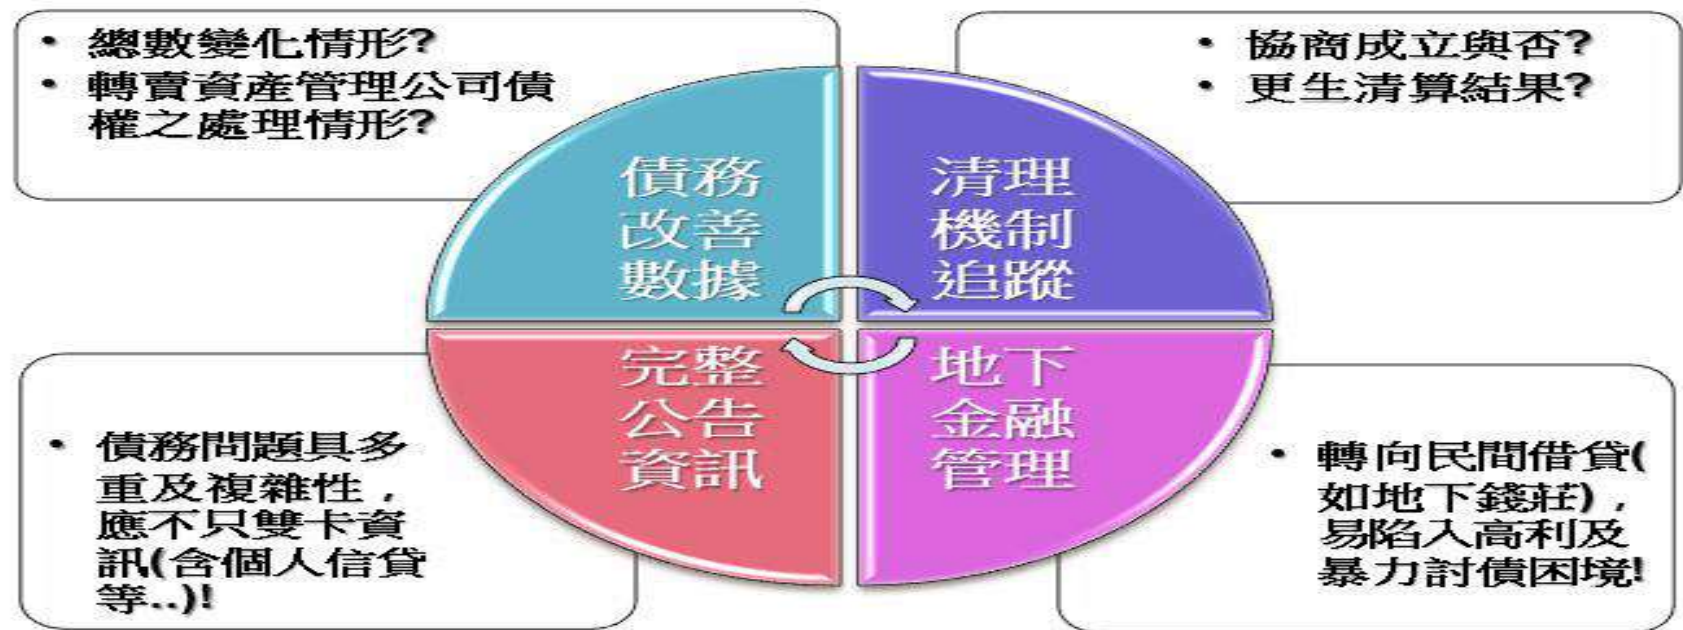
• 總數變化情形?
• 轉賣資產管理公司債權之處理情形?

• 協商成立與否?
• 更生清算結果?

債務改善數據

清理機制追蹤

完整公告資訊

地下金融管理

• 債務問題具多重及複雜性，應不只雙卡資訊(含個人信貸等..)!

• 轉向民間借貸(如地下錢莊)，易陷入高利及暴力討債困境!